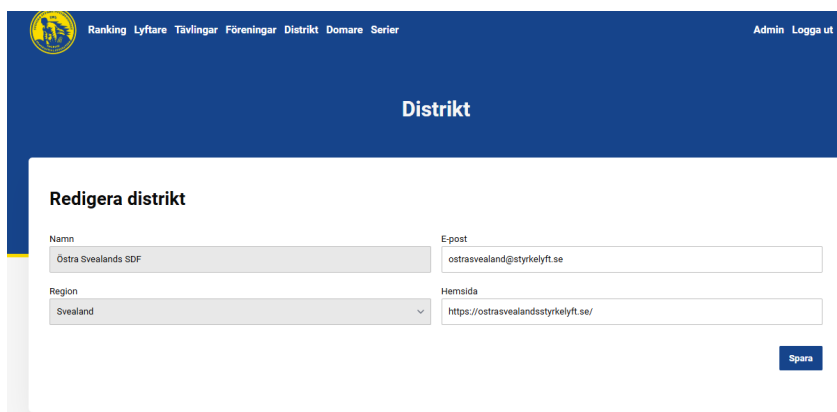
Ranking Lyftare Tävlingar Föreningar Distrikt Domare Serier

Admin Logga ut

Distrikt

Redigera distrikt

Namn
Östra Svealands SDF

E-post
ostrasvealand@styrkelyft.se

Region
Svealand

Hemsida
https://ostrasvealandsstyrkelyft.se/

Spara